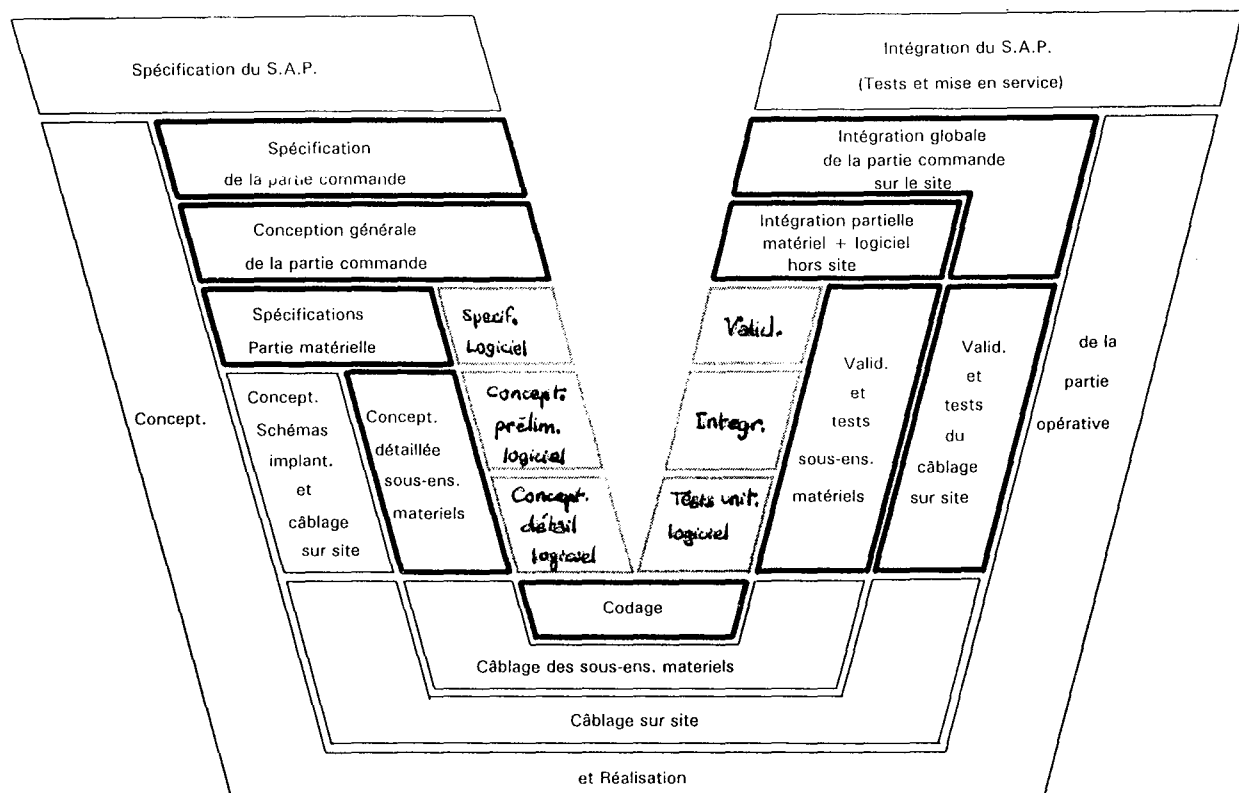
Spécification du S.A.P.

Intégration du S.A.P.

(Tests et mise en service)

Spécification de la partie commande

Intégration globale de la partie commande sur le site

Conception générale de la partie commande

Intégration partielle matériel + logiciel hors site

Spécifications Partie matérielle

Specif. Logiciel

Valid.

Valid. et tests sous-ens. matériels

Valid. et tests du câblage sur site

de la partie opérative

Concept.

Concept. Schémas implant. et câblage sur site

Concept. détaillée sous-ens. materiels

Concept. prélim. logiciel

Integr.

Concept. détail logiciel

Tests unit. logiciel

Codage

Câblage des sous-ens. materiels

Câblage sur site

et Réalisation